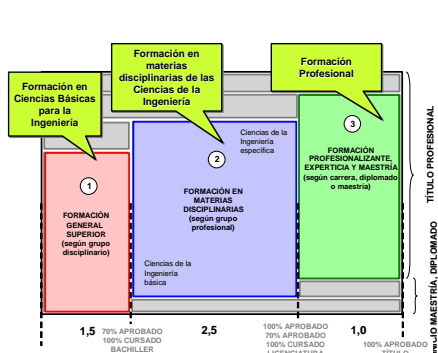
Formación en Ciencias Básicas para la Ingeniería

Formación en materias disciplinarias de las Ciencias de la Ingeniería

Formación Profesional

1
FORMACIÓN GENERAL SUPERIOR
(según grupo disciplinario)

Ciencias de la Ingeniería específica

2
FORMACIÓN EN MATERIAS DISCIPLINARIAS
(según grupo profesional)

Ciencias de la Ingeniería básica

3
FORMACIÓN PROFESIONALIZANTE, EXPERTICIA Y MAESTRÍA
(según carrera, diplomado o maestría)

TÍTULO PROFESIONAL

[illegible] MAESTRÍA, DIPLOMADO

1,5
70% APROBADO
100% CURSADO
BACHILLER

2,5

100% APROBADO
70% APROBADO
100% CURSADO
LICENCIATURA

1,0

100% APROBADO
TÍTULO